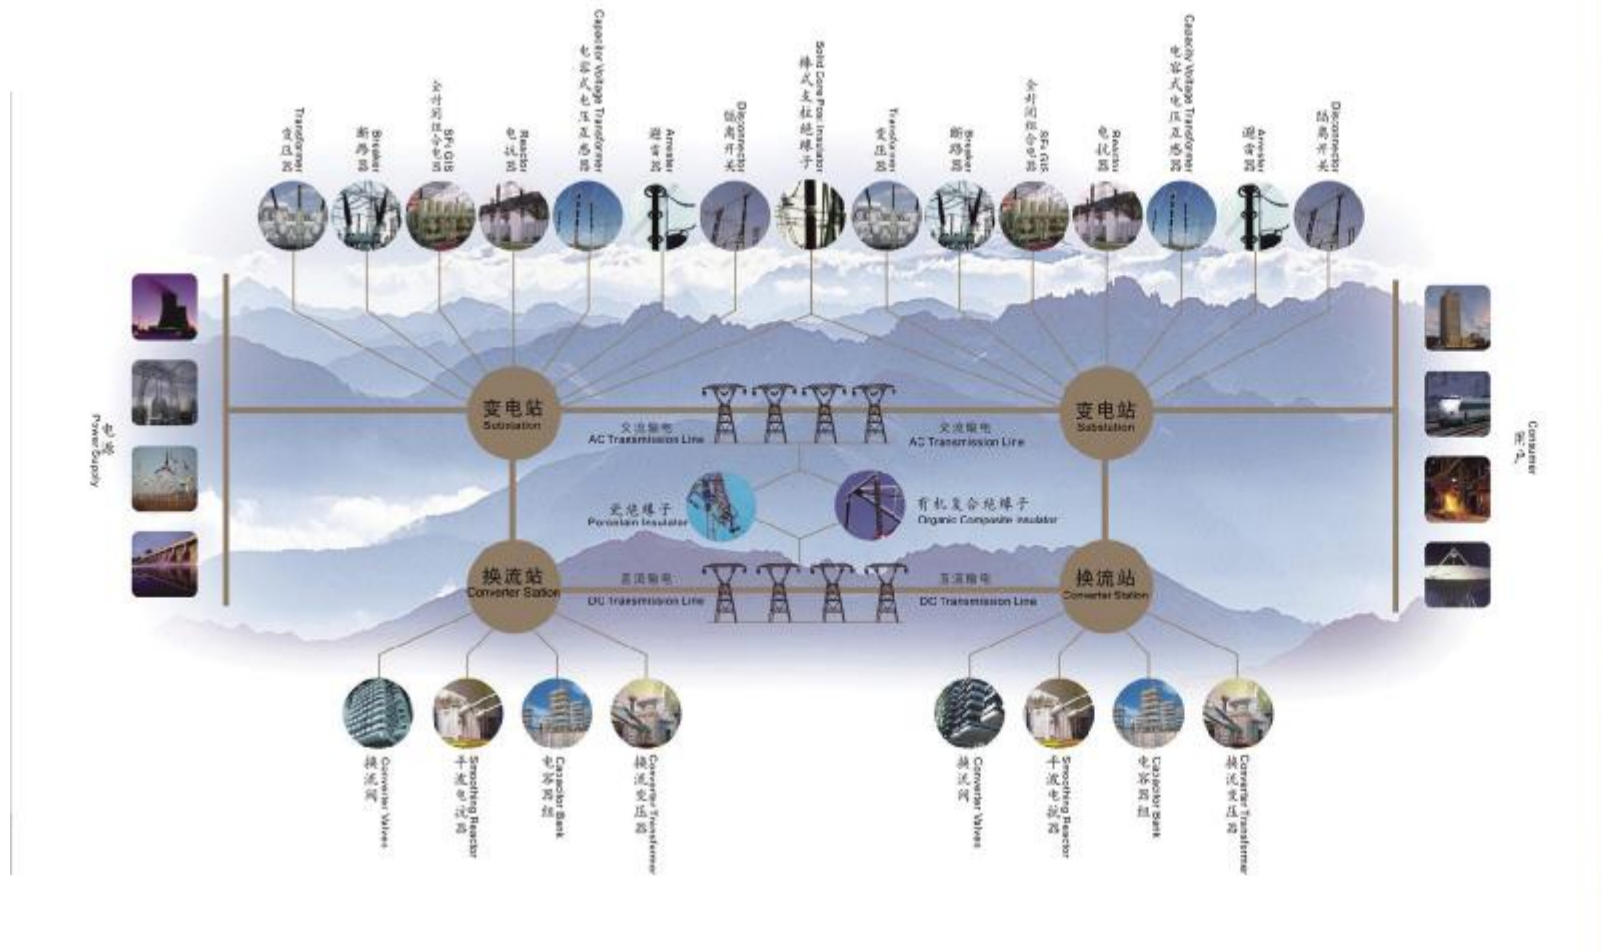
变压器 Transformer

断路器 Breaker

六氟化硫组合电器 SF₆ GIS

电抗器 Reactor

电容式电压互感器 Capacitor Voltage Transformer

避雷器 Arrester

隔离开关 Disconnector

棒式支柱绝缘子 Solid Core Post Insulator

变压器 Transformer

断路器 Breaker

全封闭组合电器 SF₆ GIS

电抗器 Reactor

电容式电压互感器 Capacitor Voltage Transformer

避雷器 Arrester

隔离开关 Disconnector

电源 Power Supply

变电站 Substation

交流输电 AC Transmission Line

交流输电 AC Transmission Line

变电站 Substation

用电 Consumer

瓷绝缘子 Porcelain Insulator

有机复合绝缘子 Organic Composite Insulator

换流站 Converter Station

直流输电 DC Transmission Line

直流输电 DC Transmission Line

换流站 Converter Station

换流阀 Converter Valves

平波电抗器 Smoothing Reactor

电容器组 Capacitor Bank

换流变压器 Converter Transformer

换流阀 Converter Valves

平波电抗器 Smoothing Reactor

电容器组 Capacitor Bank

换流变压器 Converter Transformer